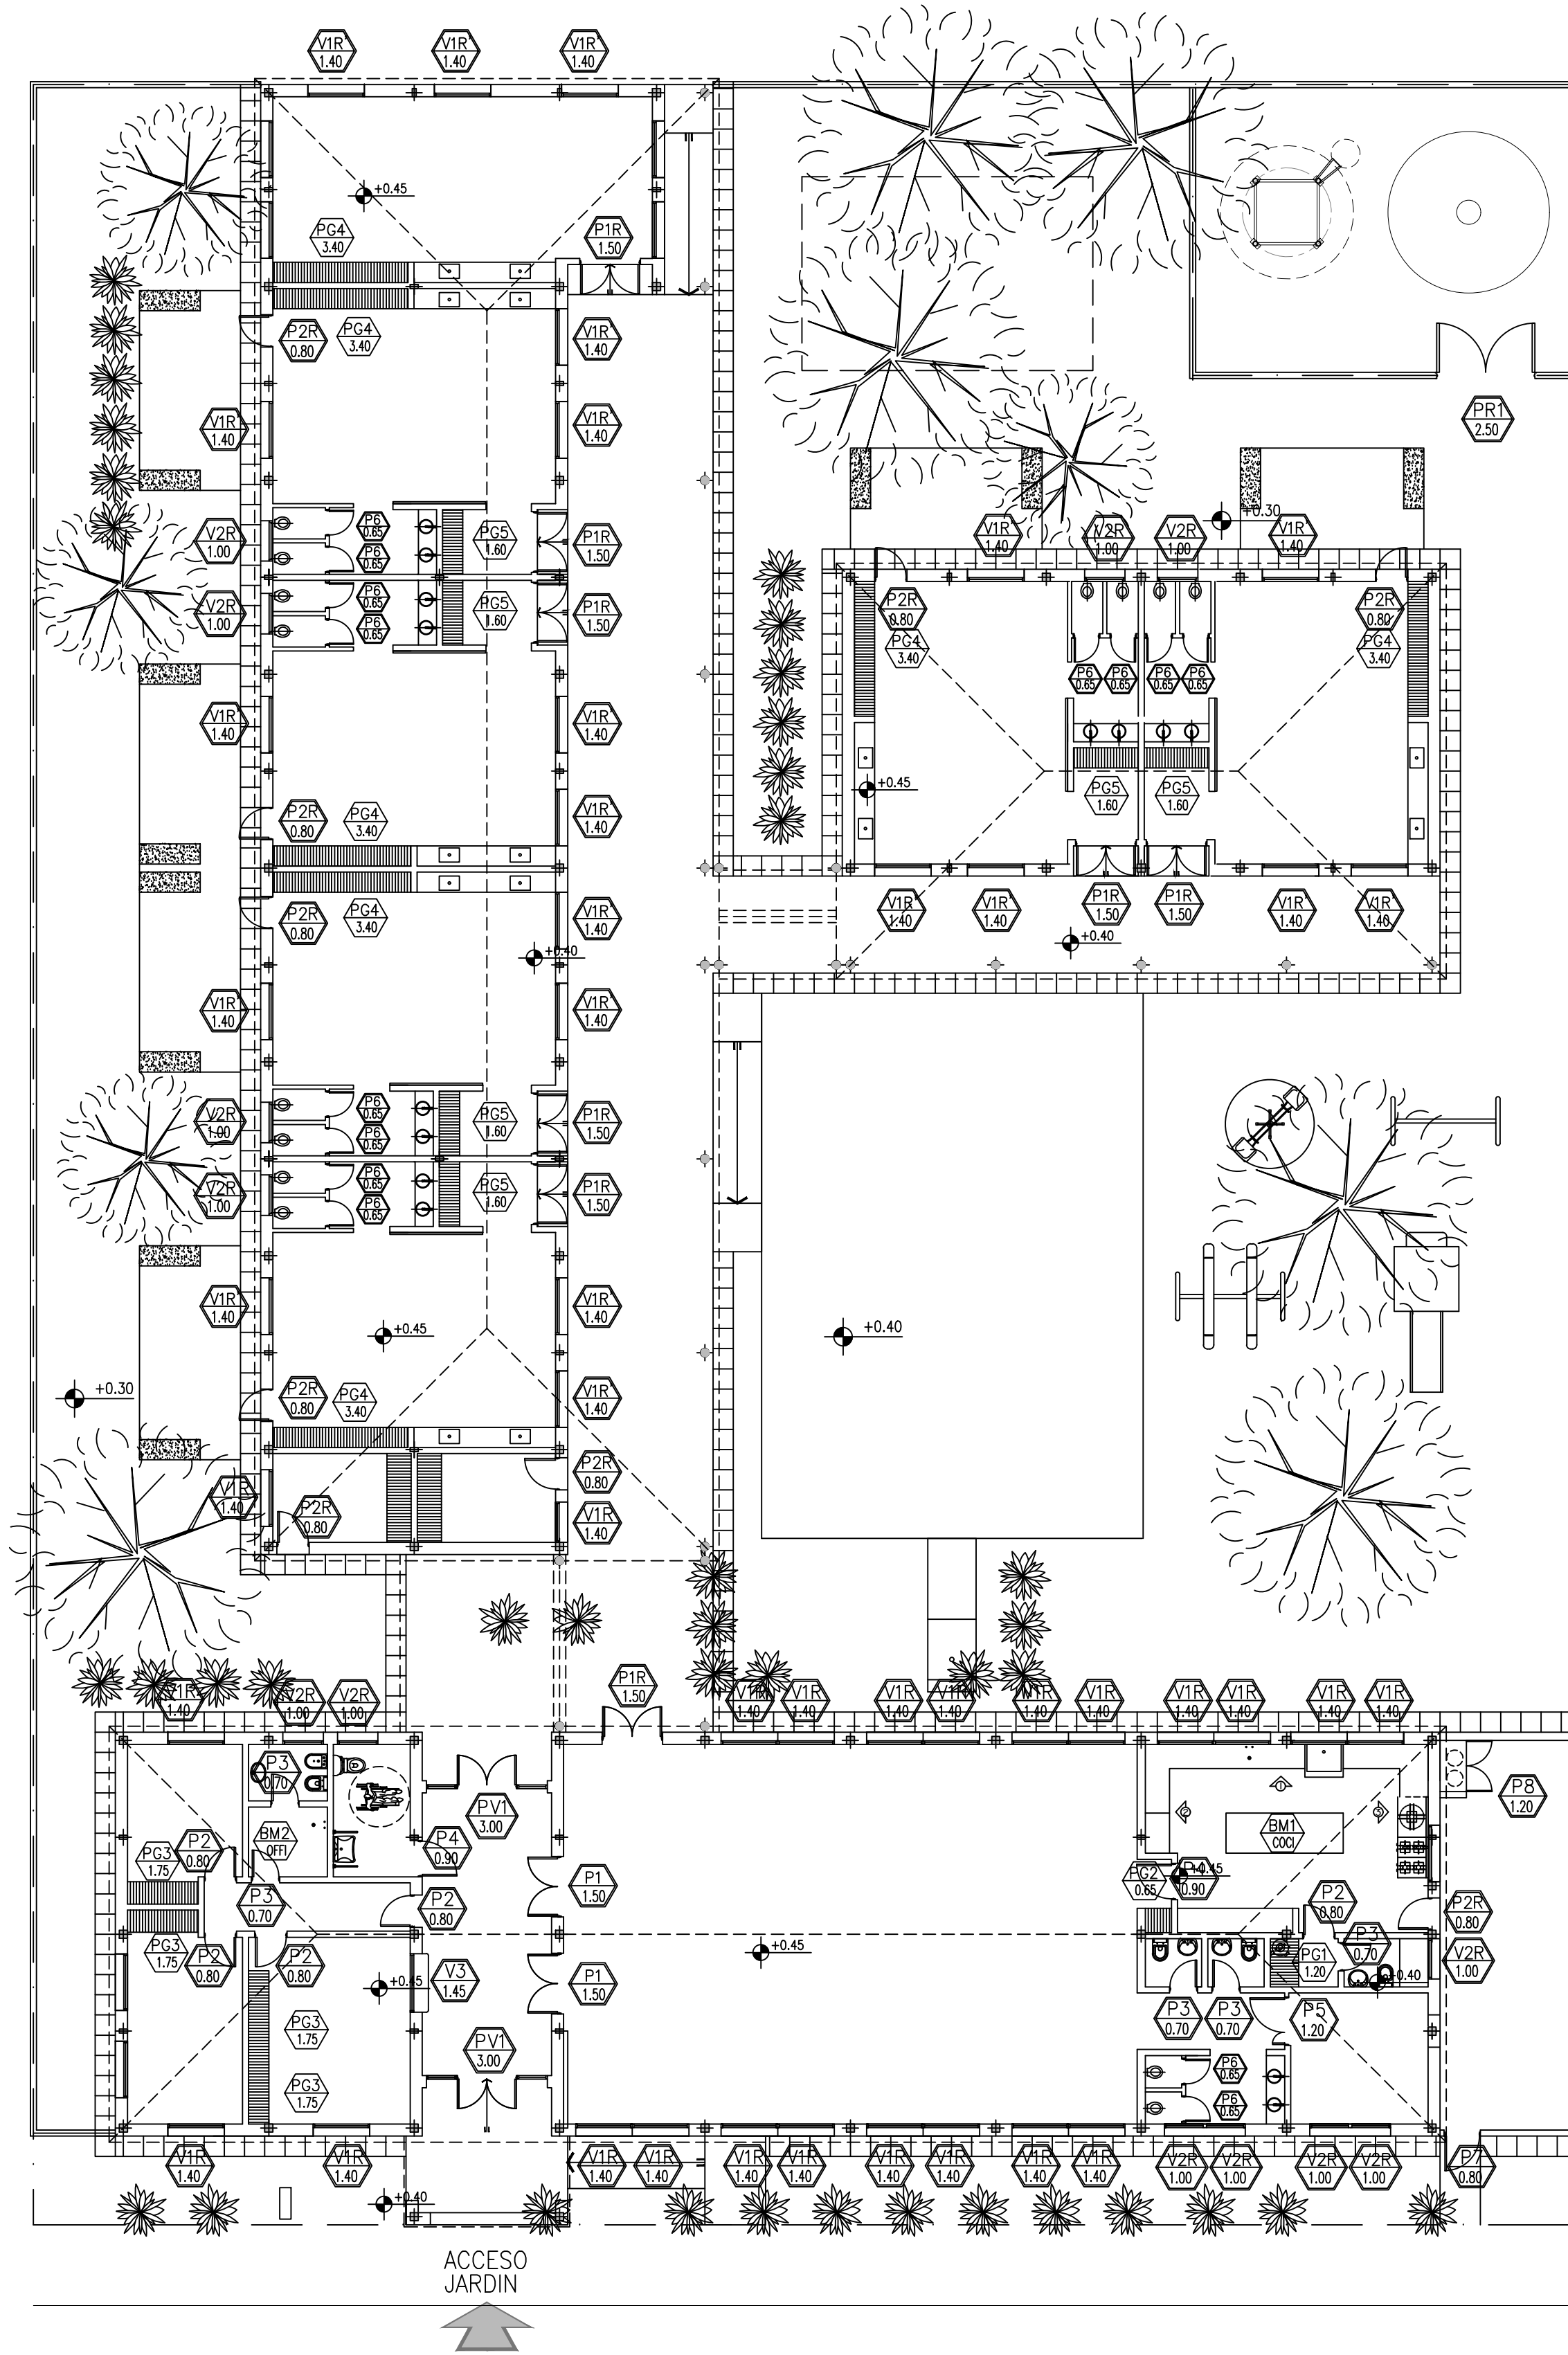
V1R 1.40
V1R 1.40
V1R 1.40

+0.45
PG4 3.40
P1R 1.50
P2R 0.80
PG4 3.40
V1R 1.40
V1R 1.40
V1R 1.40
P6 0.65
P6 0.65
PG5 1.60
P1R 1.50
V2R 1.00
P6 0.65
P6 0.65
PG5 1.60
P1R 1.50
V2R 1.00
V1R 1.40
V1R 1.40
P2R 0.80
PG4 3.40
V1R 1.40
P2R 0.80
PG4 3.40
V1R 1.40
+0.40
V1R 1.40
V1R 1.40
P6 0.65
P6 0.65
PG5 1.60
P1R 1.50
V2R 1.00
P6 0.65
P6 0.65
PG5 1.60
P1R 1.50
V2R 1.00
V1R 1.40
V1R 1.40
+0.45
+0.30
P2R 0.80
PG4 3.40
V1R 1.40
P2R 0.80
V1R 1.40
P2R 0.80
V1R 1.40

PR1 2.50
+0.30
V1R 1.40
V2R 1.00
V2R 1.00
V1R 1.40
P2R 0.80
PG4 3.40
P2R 0.80
PG4 3.40
P6 0.65
P6 0.65
P6 0.65
P6 0.65
+0.45
PG5 1.60
PG5 1.60
V1R 1.40
V1R 1.40
P1R 1.50
P1R 1.50
V1R 1.40
V1R 1.40
+0.40
+0.40

P1R 1.50
V1R 1.40
V2R 1.00
V2R 1.00
V1R 1.40
V1R 1.40
V1R 1.40
V1R 1.40
V1R 1.40
V1R 1.40
V1R 1.40
V1R 1.40
V1R 1.40
V1R 1.40
P3 0.70
BM2 OFFI
PV1 3.00
P4 0.90
PG3 1.75
P2 0.80
P3 0.70
P2 0.80
P1 1.50
BM1 COCI
P8 1.20
PG2 0.65
P4 0.90
+0.45
P2 0.80
P2R 0.80
PG3 1.75
P2 0.80
P2 0.80
+0.45
V3 1.45
P1 1.50
+0.45
P3 0.70
PG1 1.20
+0.40
V2R 1.00
PG3 1.75
PG3 1.75
PV1 3.00
P3 0.70
P3 0.70
P5 1.20
P6 0.65
P6 0.65
V1R 1.40
V1R 1.40
V1R 1.40
V1R 1.40
V1R 1.40
V1R 1.40
V1R 1.40
V1R 1.40
V1R 1.40
V1R 1.40
V2R 1.00
V2R 1.00
V2R 1.00
V2R 1.00
P7 0.80
+0.40

ACCESO
JARDIN